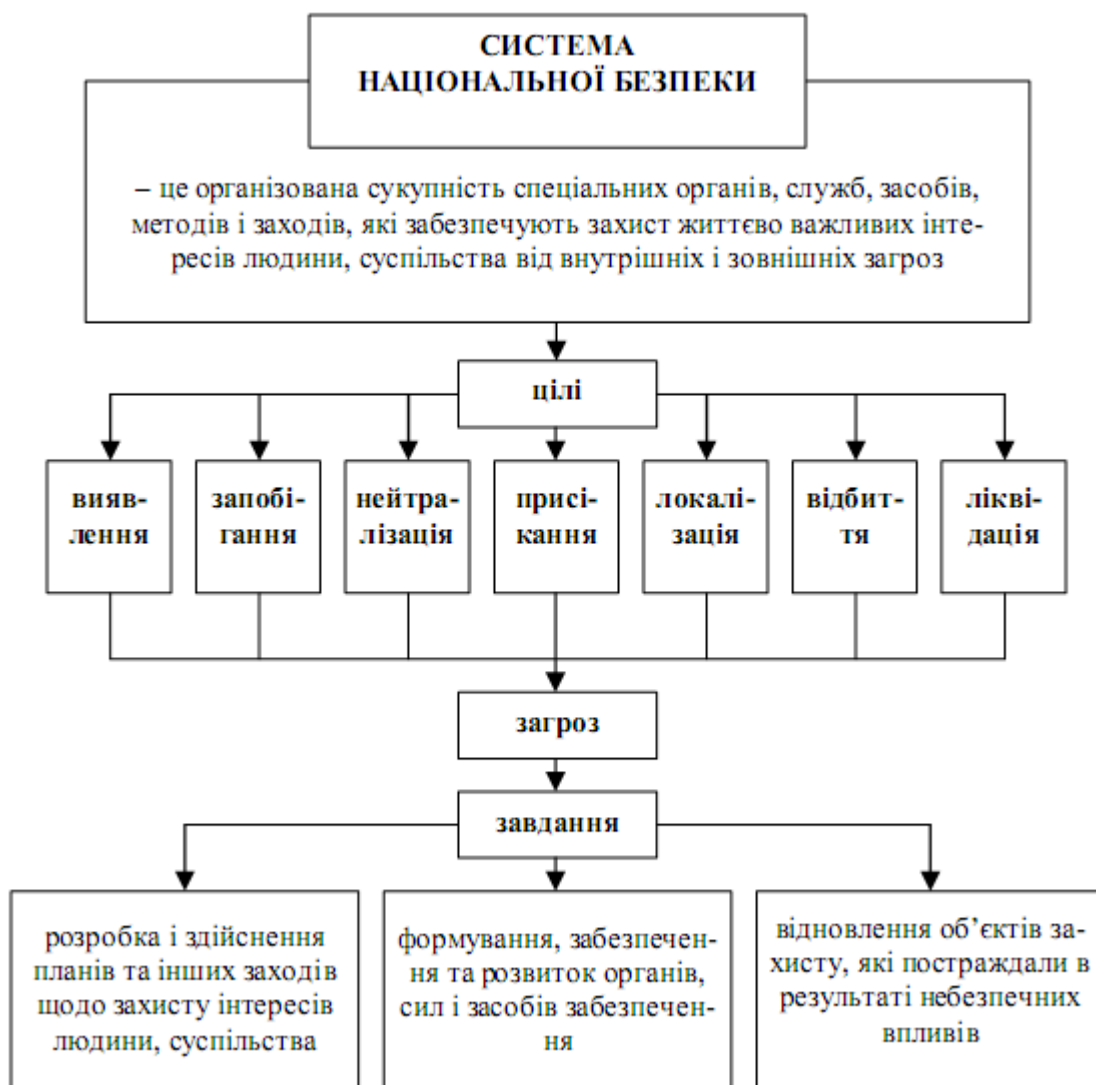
СИСТЕМА
НАЦІОНАЛЬНОЇ БЕЗПЕКИ

– це організована сукупність спеціальних органів, служб, засобів, методів і заходів, які забезпечують захист життєво важливих інтересів людини, суспільства від внутрішніх і зовнішніх загроз

цілі

виявлення

запобігання

нейтралізація

присікання

локалізація

відбиття

ліквідація

загроз

завдання

розробка і здійснення планів та інших заходів щодо захисту інтересів людини, суспільства

формування, забезпечення та розвиток органів, сил і засобів забезпечення

відновлення об'єктів захисту, які постраждали в результаті небезпечних впливів